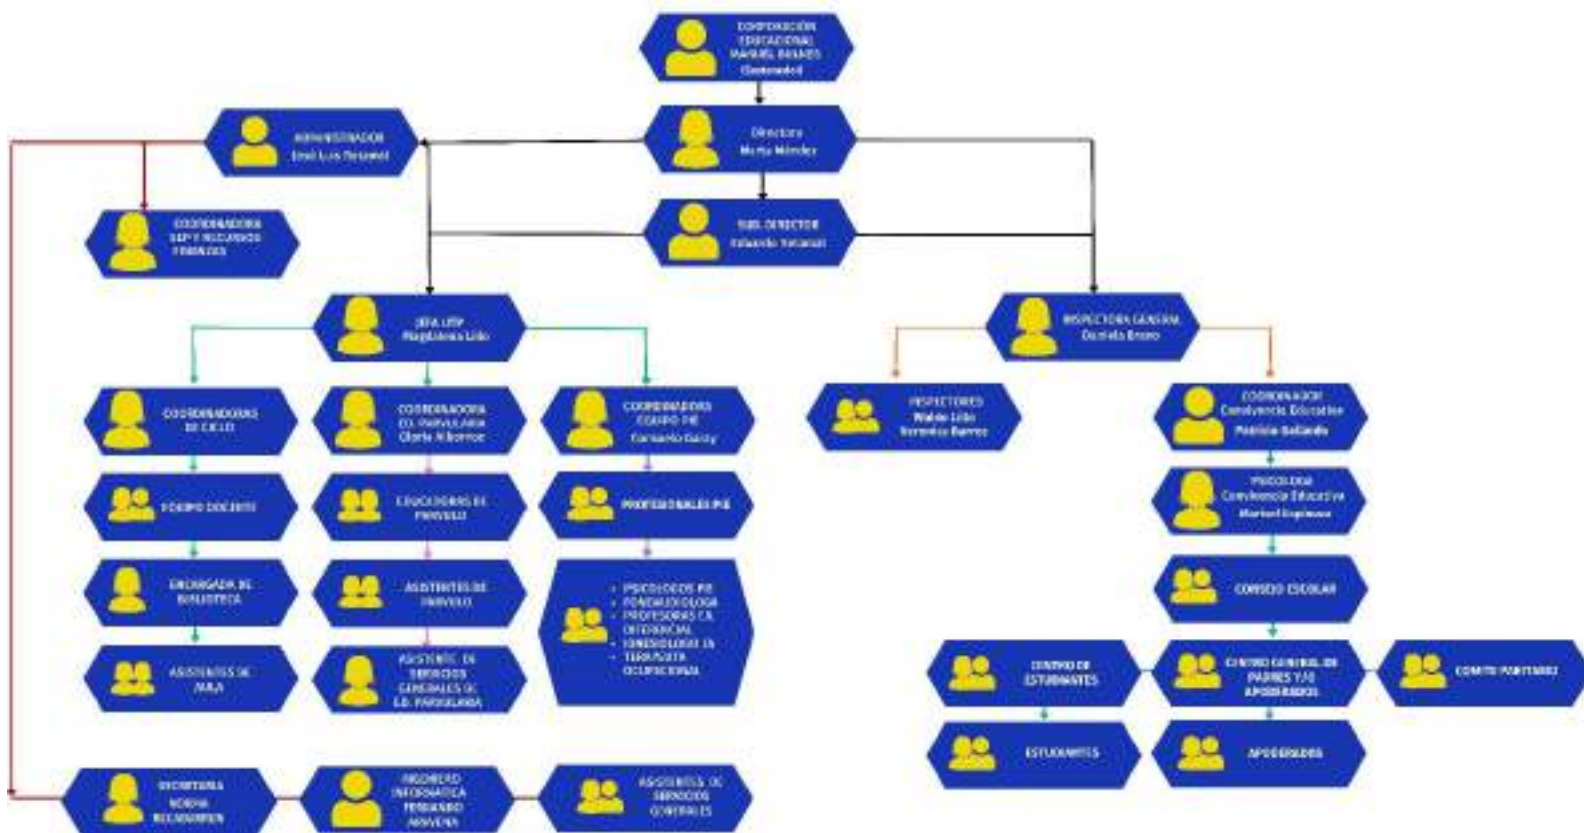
CORPORACIÓN EDUCACIONAL MANUEL BULNES (Sostenedor)

ADMINISTRADOR José Luis Retamal

Directora Marta Méndez

COORDINADORA SEP Y RECURSOS FINANZAS

SUB DIRECTOR Eduardo Retamal

JEFA UTP Magdalena Lillo

INSPECTORA GENERAL Daniela Bravo

COORDINADORA DE CICLO

COORDINADORA ED. PARVULARIA Gloria Albornoz

COORDINADORA EQUIPO PIE Carmen Gatty

INSPECTORES Waldo Lillo Verónica Barros

COORDINADOR Convivencia Educativa Patricio Gallardo

EQUIPO DOCENTE

EDUCADORAS DE PARVULO

PROFESIONALES PIE

PSICOLOGA Convivencia Educativa Marisol Espinoza

ENCARGADA DE BIBLIOTECA

ASISTENTES DE PARVULO

- PSICOLOGOS PIE
- FONOAUDIOLOGA
- PROFESORAS ED. DIFERENCIAL
- KINESIOLOGA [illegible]
- TERAPEUTA OCUPACIONAL

CONSEJO ESCOLAR

ASISTENTES DE AULA

ASISTENTE DE SERVICIOS GENERALES DE ED. PARVULARIA

CENTRO DE ESTUDIANTES

CENTRO GENERAL DE PADRES Y/O APODERADOS

COMITE PARITARIO

ESTUDIANTES

APODERADOS

SECRETARIA NORMA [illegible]

INGENIERO INFORMATICA FERNANDO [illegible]

ASISTENTES DE SERVICIOS GENERALES